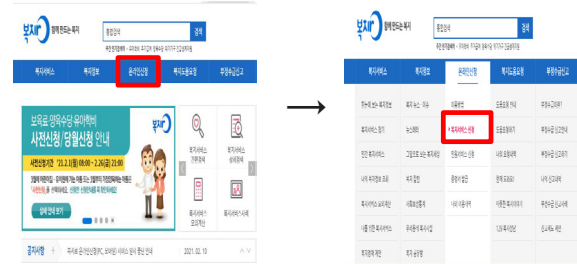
복지로 함께 만드는 복지

통합검색

검색

복지서비스 | 복지정보 | 온라인신청 | 복지도움요청 | 부정수급신고

보육료 양육수당 유아학비 사전신청/당일신청 안내

사전신청 '21.2.1(월) 09:00 ~ 2.26(금) 23:00

신청 바로가기

공지사항

2021.02.10

복지로 함께 만드는 복지

통합검색

검색

복지서비스 | 복지정보 | 온라인신청 | 복지도움요청 | 부정수급신고

복지서비스 신청

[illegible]